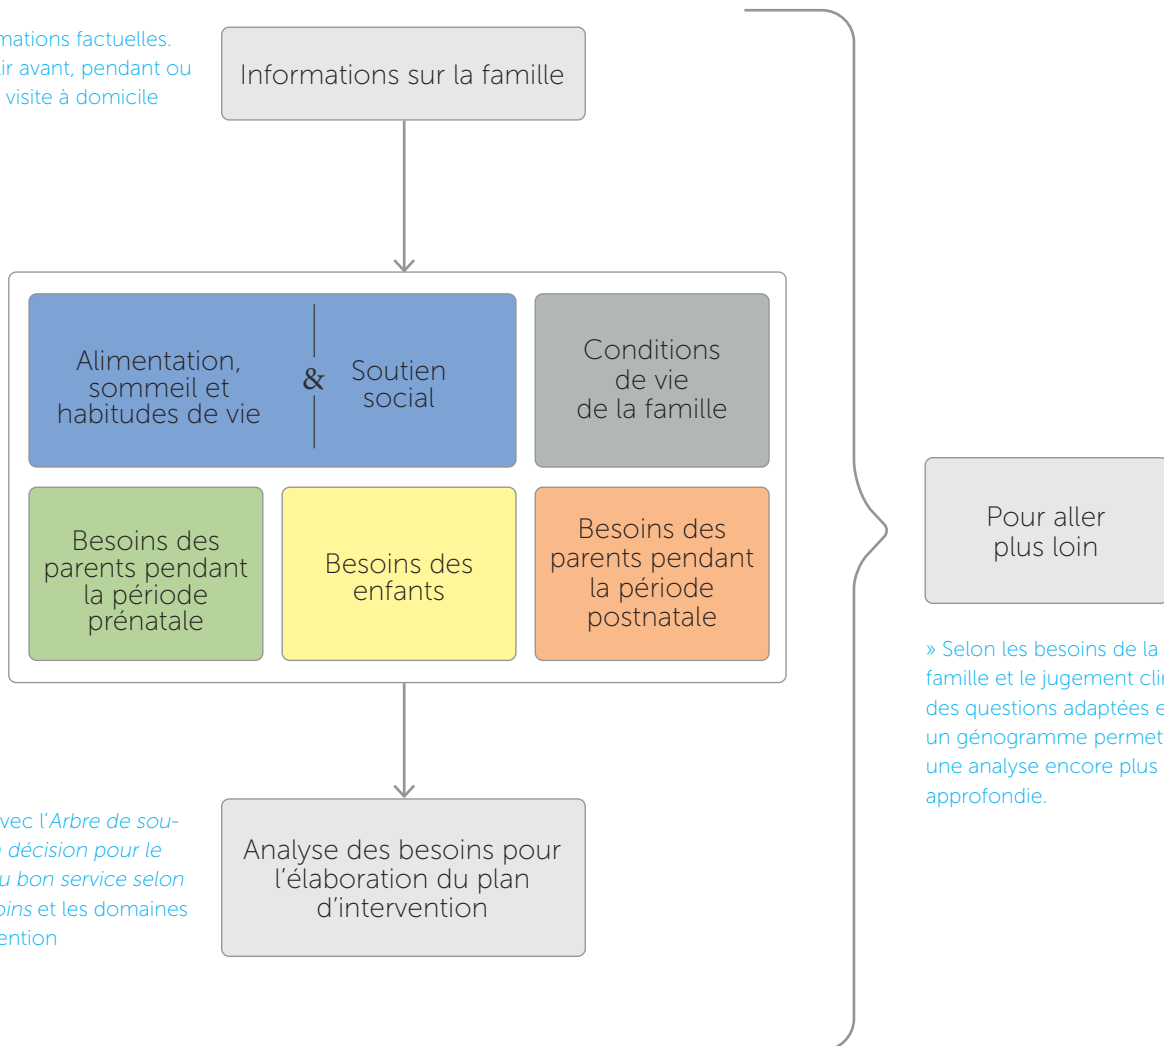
mations factuelles. ir avant, pendant ou visite à domicile

Informations sur la famille

Alimentation, sommeil et habitudes de vie

&

Soutien social

Conditions de vie de la famille

Besoins des parents pendant la période prénatale

Besoins des enfants

Besoins des parents pendant la période postnatale

vec l'*Arbre de sou- décision pour le u bon service selon oins* et les domaines ention

Analyse des besoins pour l'élaboration du plan d'intervention

Pour aller plus loin

» Selon les besoins de la famille et le jugement cli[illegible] des questions adaptées e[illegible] un génogramme permet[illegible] une analyse encore plus approfondie.